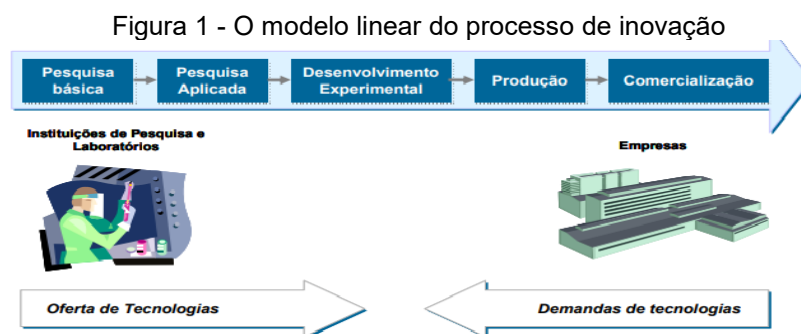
Figura 1 - O modelo linear do processo de inovação

Pesquisa básica

Pesquisa Aplicada

Desenvolvimento Experimental

Produção

Comercialização

Instituições de Pesquisa e Laboratórios

Empresas

Oferta de Tecnologias

Demandas de tecnologias